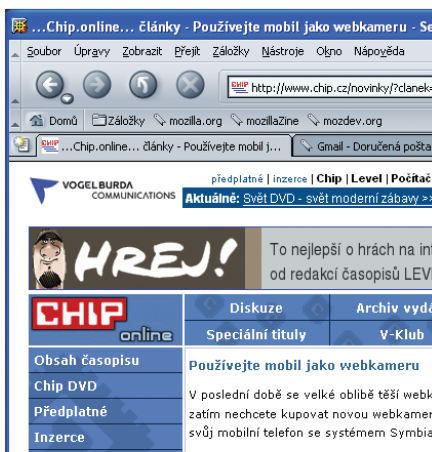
...Chip.online... články - Používejte mobil jako webkameru - Se

Soubor Úpravy Zobrazit Přejít Záložky Nástroje Okno Nápověda

CHIP http://www.chip.cz/novinky/?clanek=

Domů Záložky mozilla.org mozillaZine mozdev.org

...Chip.online... články - Používejte mobil j... Gmail - Doručená pošta

VOGEL BURDA COMMUNICATIONS

předplatné | inzerce | Chip | Level | Počítač

Aktuálně: Svět DVD - svět moderní zábavy >>

HREJ!

To nejlepší o hrách na int od redakcí časopisů LEV

CHIP online

Diskuze

Archiv vydá

Speciální tituly

V-Klub

Obsah časopisu

Chip DVD

Předplatné

Inzerce

Používejte mobil jako webkameru

V poslední době se velké oblibě těší webk zatím nechcete kupovat novou webkamer svůj mobilní telefon se systémem Symbia